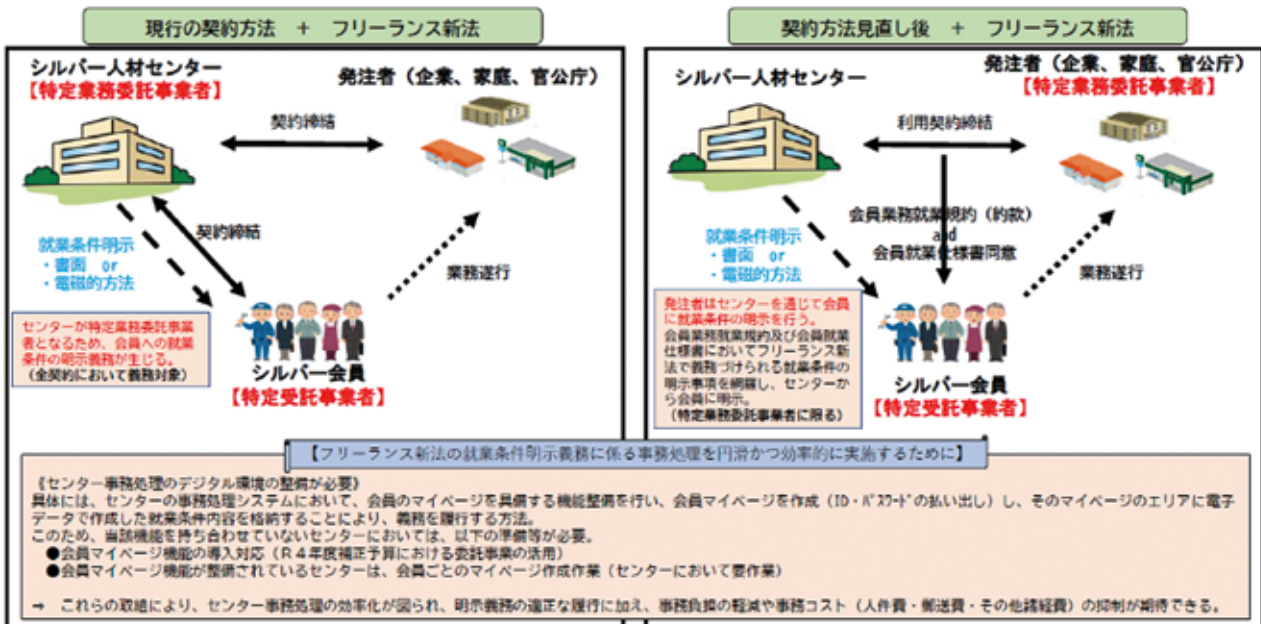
現行の契約方法　＋　フリーランス新法

シルバー人材センター
【特定業務委託事業者】

発注者（企業、家庭、官公庁）

契約締結

契約締結

就業条件明示
・書面　or
・電磁的方法

業務遂行

センターが特定業務委託事業者となるため、会員への就業条件の明示義務が生じる。
（全契約において義務対象）

シルバー会員
【特定受託事業者】

契約方法見直し後　＋　フリーランス新法

シルバー人材センター

発注者（企業、家庭、官公庁）
【特定業務委託事業者】

利用契約締結

会員業務就業規約（約款）
and
会員就業仕様書同意

就業条件明示
・書面　or
・電磁的方法

業務遂行

発注者はセンターを通じて会員に就業条件の明示を行う。
会員業務就業規約及び会員就業仕様書においてフリーランス新法で義務づけられる就業条件の明示事項を網羅し、センターから会員に明示。
（特定業務委託事業者に限る）

シルバー会員
【特定受託事業者】

【フリーランス新法の就業条件明示義務に係る事務処理を円滑かつ効率的に実施するために】

《センター事務処理のデジタル環境の整備が必要》
具体には、センターの事務処理システムにおいて、会員のマイページを具備する機能整備を行い、会員マイページを作成（ID・パスワードの払い出し）し、そのマイページのエリアに電子データで作成した就業条件内容を格納することにより、義務を履行する方法。
このため、当該機能を持ち合わせていないセンターにおいては、以下の準備等が必要。
●会員マイページ機能の導入対応（R４年度補正予算における委託事業の活用）
●会員マイページ機能が整備されているセンターは、会員ごとのマイページ作成作業（センターにおいて要作業）

→　これらの取組により、センター事務処理の効率化が図られ、明示義務の適正な履行に加え、事務負担の軽減や事務コスト（人件費・郵送費・その他諸経費）の抑制が期待できる。